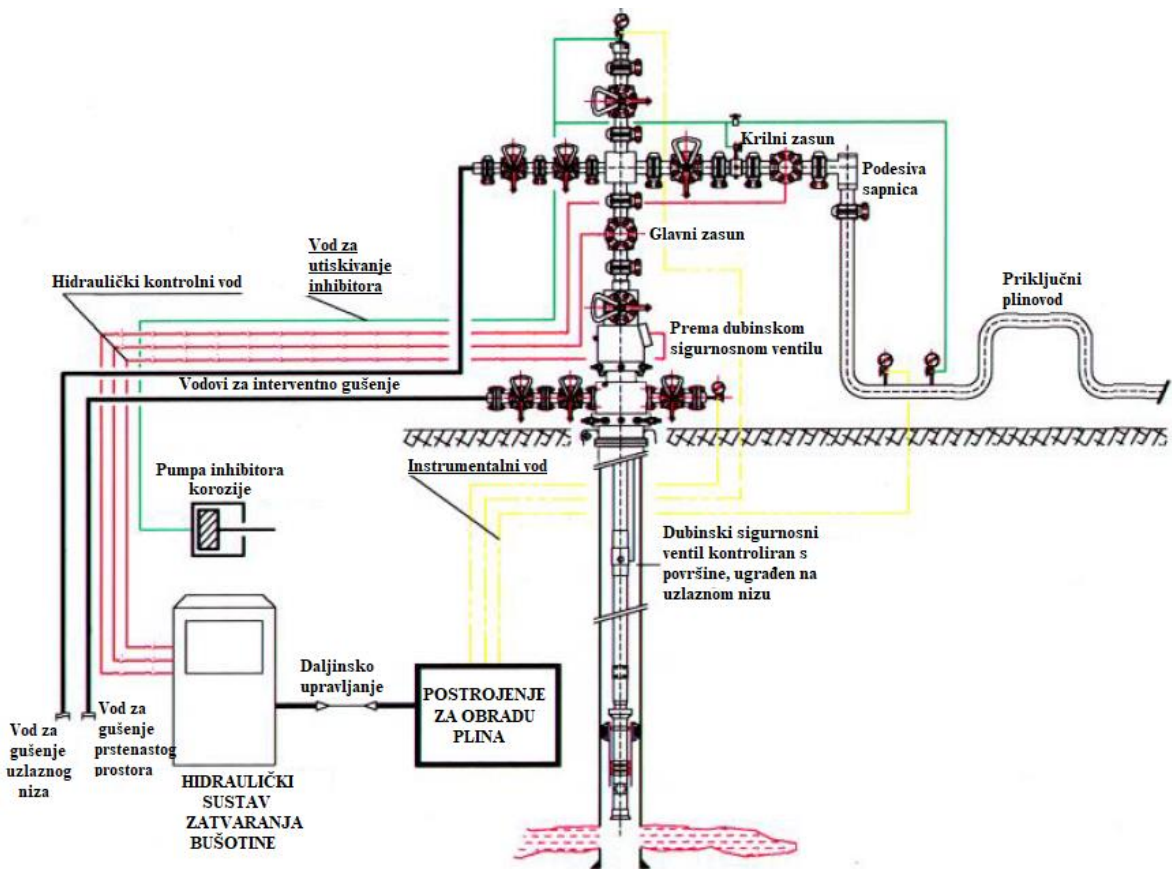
Krilni zasun

Podesiva sapnica

Glavni zasun

Vod za utiskivanje inhibitora

Hidraulički kontrolni vod

Priključni plinovod

Prema dubinskom sigurnosnom ventilu

Vodovi za interventno gušenje

Instrumentalni vod

Pumpa inhibitora korozije

Dubinski sigurnosni ventil kontroliran s površine, ugrađen na uzlaznom nizu

Daljinsko upravljanje

POSTROJENJE ZA OBRADU PLINA

Vod za gušenje uzlaznog niza

Vod za gušenje prstenastog prostora

HIDRAULIČKI SUSTAV ZATVARANJA BUŠOTINE